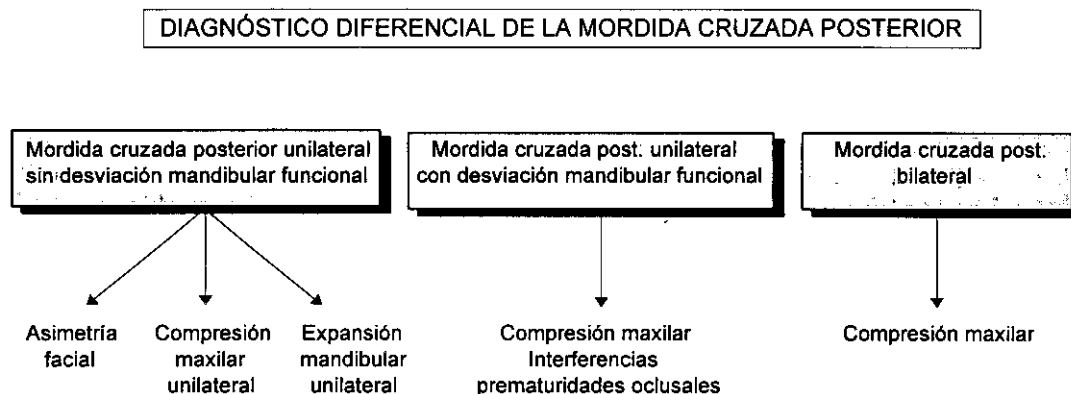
DIAGNÓSTICO DIFERENCIAL DE LA MORDIDA CRUZADA POSTERIOR

Mordida cruzada posterior unilateral sin desviación mandibular funcional

Mordida cruzada post. unilateral con desviación mandibular funcional

Mordida cruzada post. bilateral

Asimetría facial

Compresión maxilar unilateral

Expansión mandibular unilateral

Compresión maxilar
Interferencias
prematuridades oclusales

Compresión maxilar